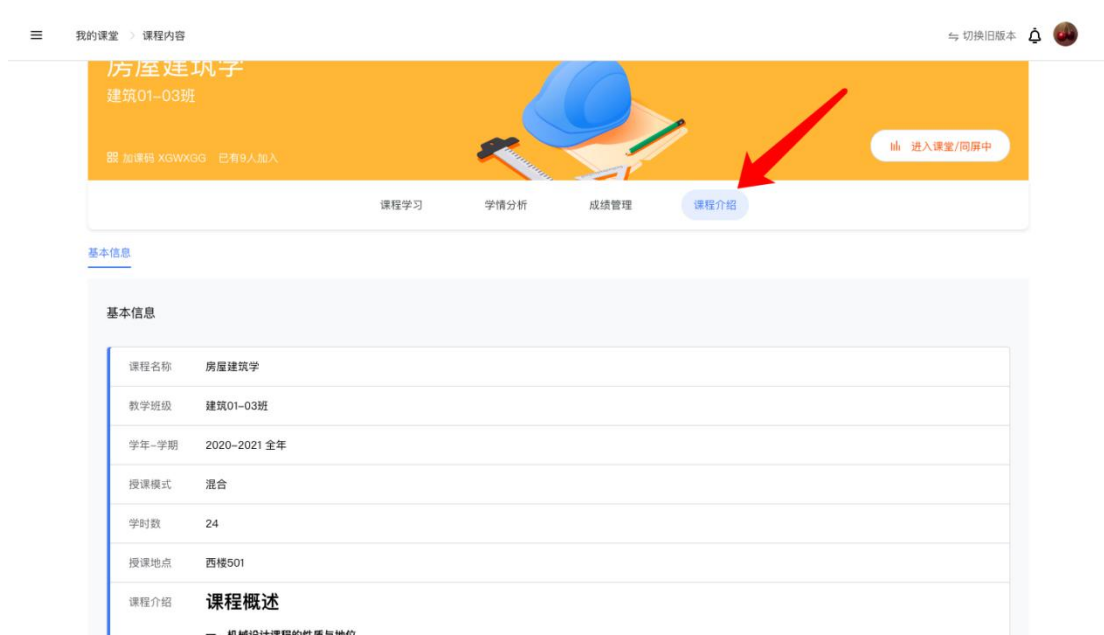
我的课堂 > 课程内容

⇆ 切换旧版本

房屋建筑学
建筑01-03班

加课码 XGWXGG 已有9人加入

进入课堂/同屏中

课程学习 学情分析 成绩管理 课程介绍

基本信息

基本信息

| 课程名称 | 房屋建筑学 |
|---|---|
| 教学班级 | 建筑01-03班 |
| 学年-学期 | 2020-2021 全年 |
| 授课模式 | 混合 |
| 学时数 | 24 |
| 授课地点 | 西楼501 |
| 课程介绍 | 课程概述 |

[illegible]